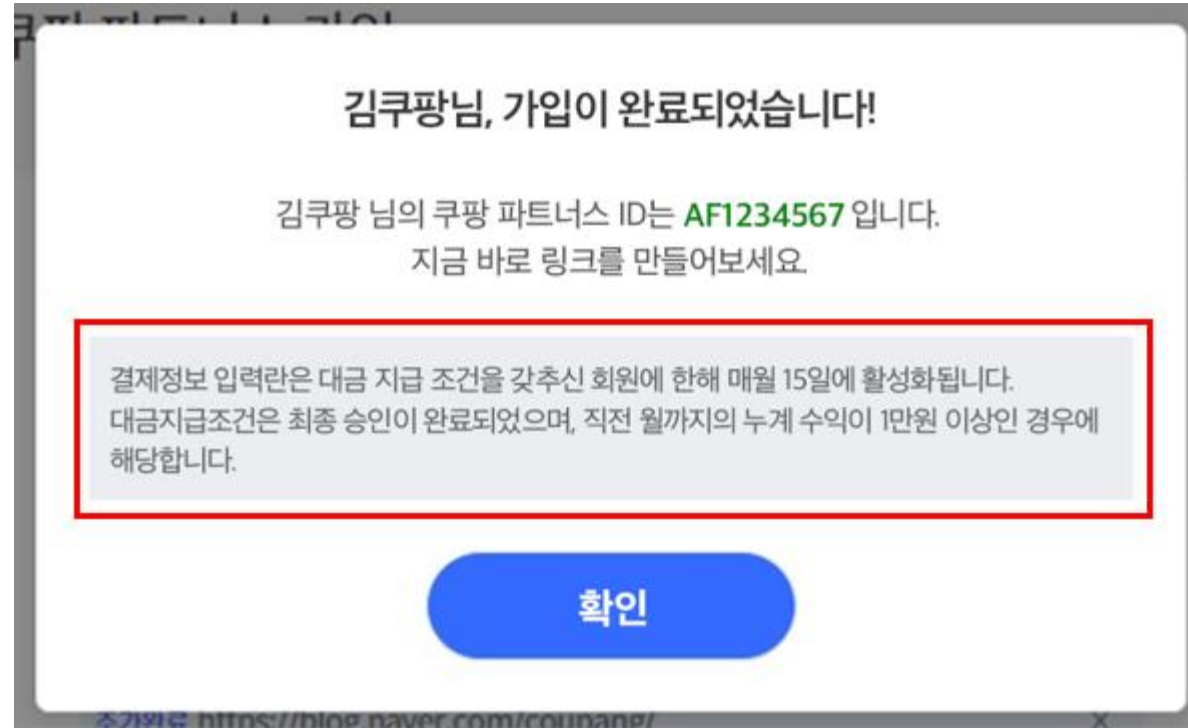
쿠팡 파트너스 가입

김쿠팡님, 가입이 완료되었습니다!

김쿠팡 님의 쿠팡 파트너스 ID는 AF1234567 입니다.
지금 바로 링크를 만들어보세요.

결제정보 입력란은 대금 지급 조건을 갖추신 회원에 한해 매월 15일에 활성화됩니다.
대금지급조건은 최종 승인이 완료되었으며, 직전 월까지의 누계 수익이 1만원 이상인 경우에 해당합니다.

확인

추가완료 https://blog.naver.com/coupang/

x